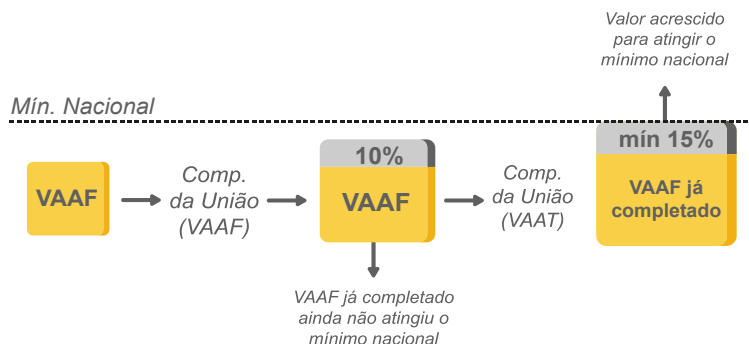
Valor acrescido para atingir o mínimo nacional

Mín. Nacional

VAAF

Comp. da União (VAAF)

10%

VAAF

VAAF já completado ainda não atingiu o mínimo nacional

Comp. da União (VAAT)

mín 15%

VAAF já completado